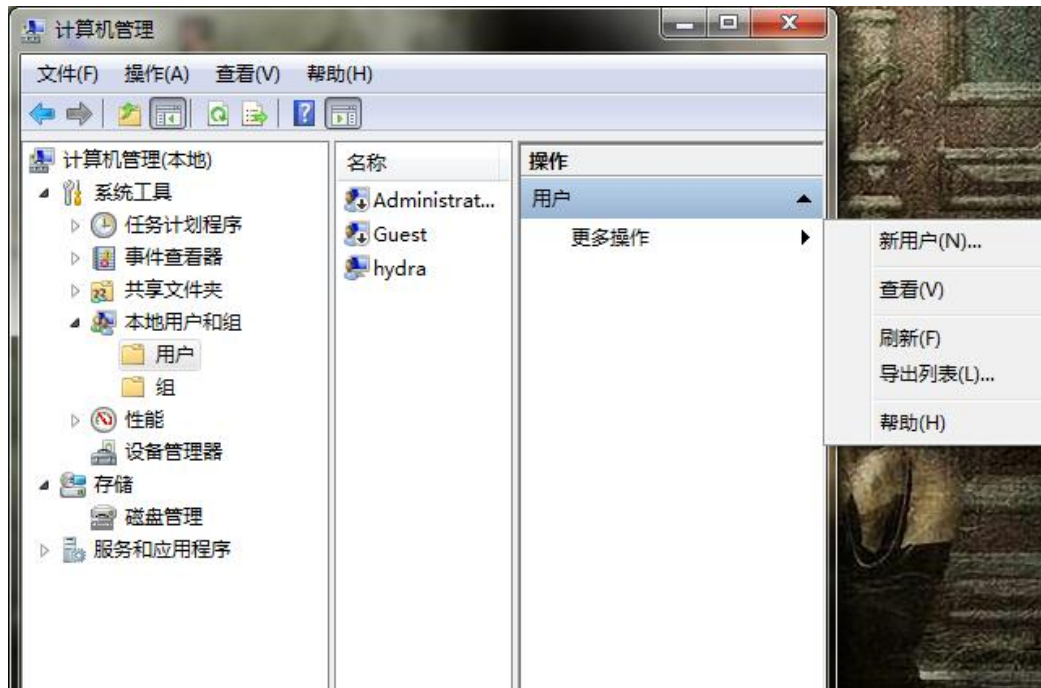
计算机管理

文件(F) 操作(A) 查看(V) 帮助(H)

计算机管理(本地)
系统工具
任务计划程序
事件查看器
共享文件夹
本地用户和组
用户
组
性能
设备管理器
存储
磁盘管理
服务和应用程序

名称
Administrat...
Guest
hydra

操作
用户
更多操作

新用户(N)...
查看(V)
刷新(F)
导出列表(L)...
帮助(H)